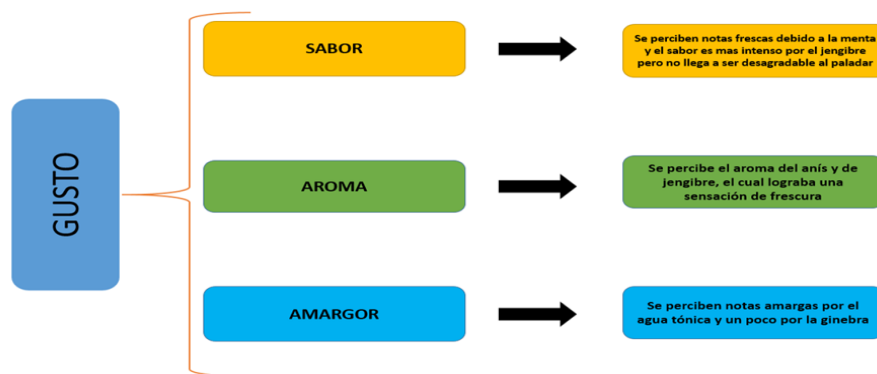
GUSTO

SABOR

Se perciben notas frescas debido a la menta y el sabor es mas intenso por el jengibre pero no llega a ser desagradable al paladar

AROMA

Se percibe el aroma del anís y de jengibre, el cual lograba una sensación de frescura

AMARGOR

Se perciben notas amargas por el agua tónica y un poco por la ginebra